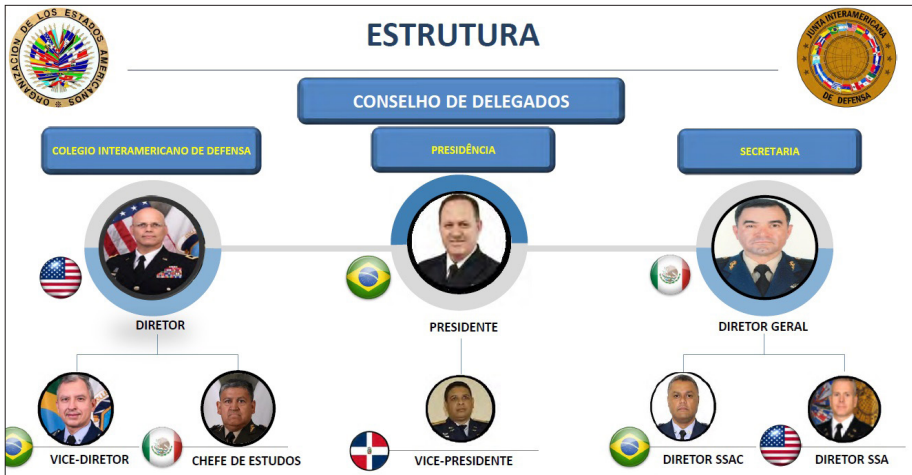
ORGANIZACION DE LOS ESTADOS AMERICANOS

ESTRUTURA

JUNTA INTERAMERICANA DE DEFENSA

CONSELHO DE DELEGADOS

COLEGIO INTERAMERICANO DE DEFENSA

PRESIDÊNCIA

SECRETARIA

DIRETOR

PRESIDENTE

DIRETOR GERAL

VICE-DIRETOR

CHEFE DE ESTUDOS

VICE-PRESIDENTE

DIRETOR SSAC

DIRETOR SSA